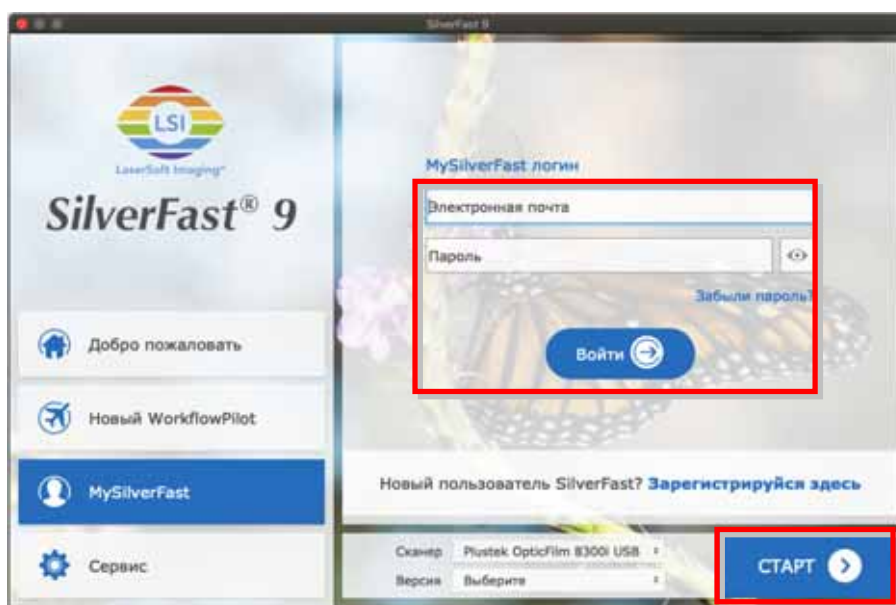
SilverFast 9

LSI
LaserSoft Imaging®

SilverFast® 9

Добро пожаловать

Новый WorkflowPilot

MySilverFast

Сервис

MySilverFast логин

Электронная почта

Пароль

Забыли пароль?

Войти

Новый пользователь SilverFast? Зарегистрируйся здесь

Сканер Plustek OpticFilm 8300i USB

Версия Выберите

СТАРТ